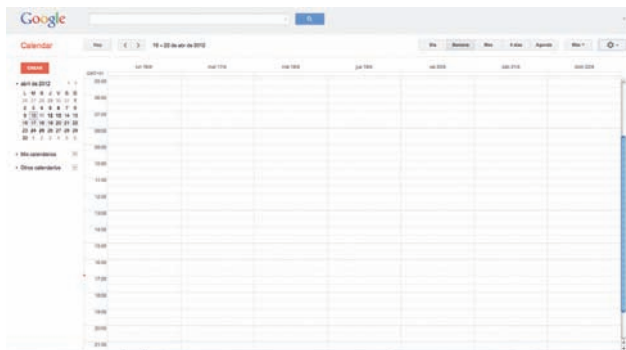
Google

Calendar

Hoy

‹ ›

16 – 22 de abr de 2012

Día Semana Mes 4 días Agenda

Más ▾

CREAR

▾ abril de 2012

L M X J V S D
26 27 28 29 30 31 1
2 3 4 5 6 7 8
9 10 11 12 13 14 15
16 17 18 19 20 21 22
23 24 25 26 27 28 29
30 1 2 3 4 5 6

▸ Mis calendarios

▸ Otros calendarios

GMT+01

lun 16/4 mar 17/4 mié 18/4 jue 19/4 vie 20/4 sáb 21/4 dom 22/4

05:00
06:00
07:00
08:00
09:00
10:00
11:00
12:00
13:00
14:00
15:00
16:00
17:00
18:00
19:00
20:00
21:00